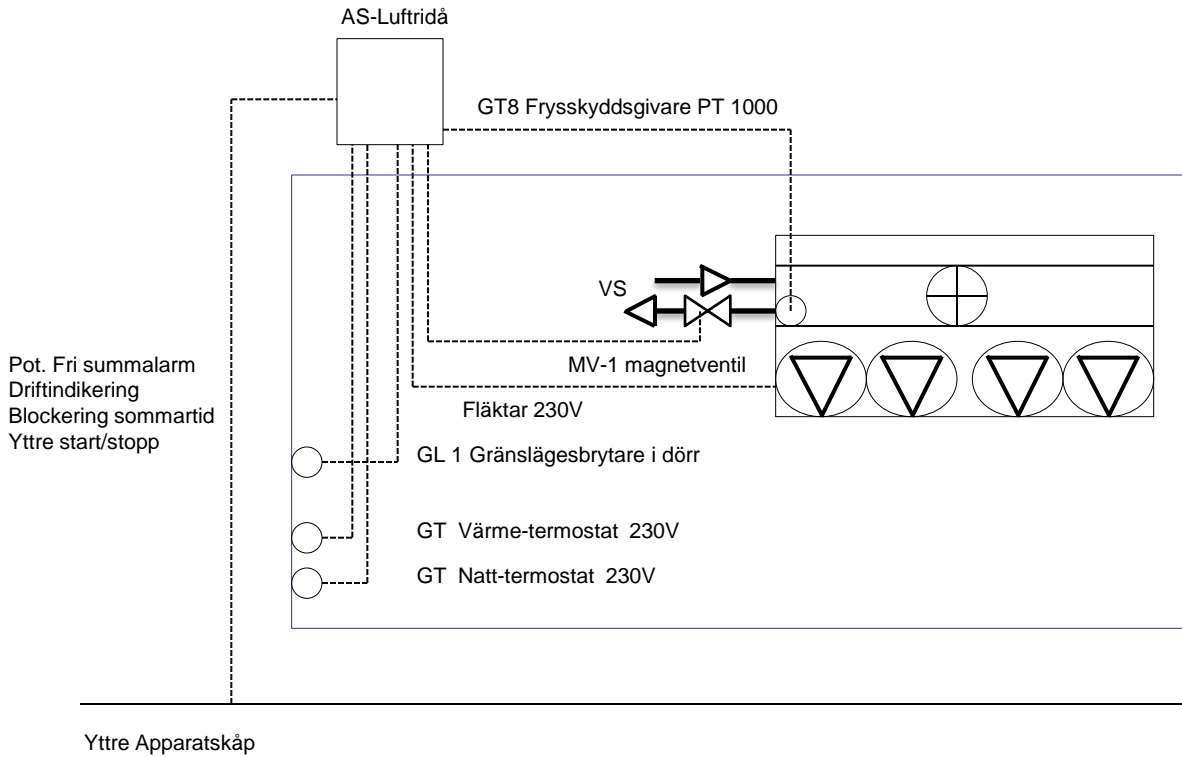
AS-Luftridå

GT8 Frysskyddsgivare PT 1000

VS

Pot. Fri summalarm
Driftindikering
Blockering sommartid
Yttre start/stopp

MV-1 magnetventil

Fläktar 230V

GL 1 Gränslägesbrytare i dörr

GT Värme-termostat 230V

GT Natt-termostat 230V

Yttre Apparatskåp